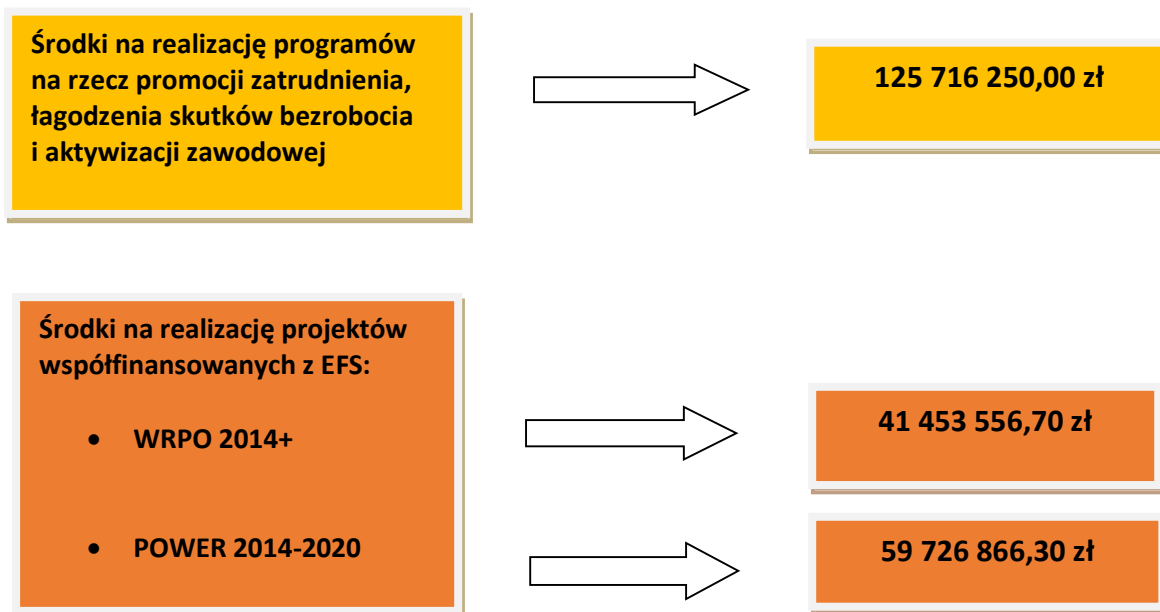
Środki na realizację programów na rzecz promocji zatrudnienia, łagodzenia skutków bezrobocia i aktywizacji zawodowej

125 716 250,00 zł

Środki na realizację projektów współfinansowanych z EFS:

- WRPO 2014+
- POWER 2014-2020

41 453 556,70 zł

59 726 866,30 zł